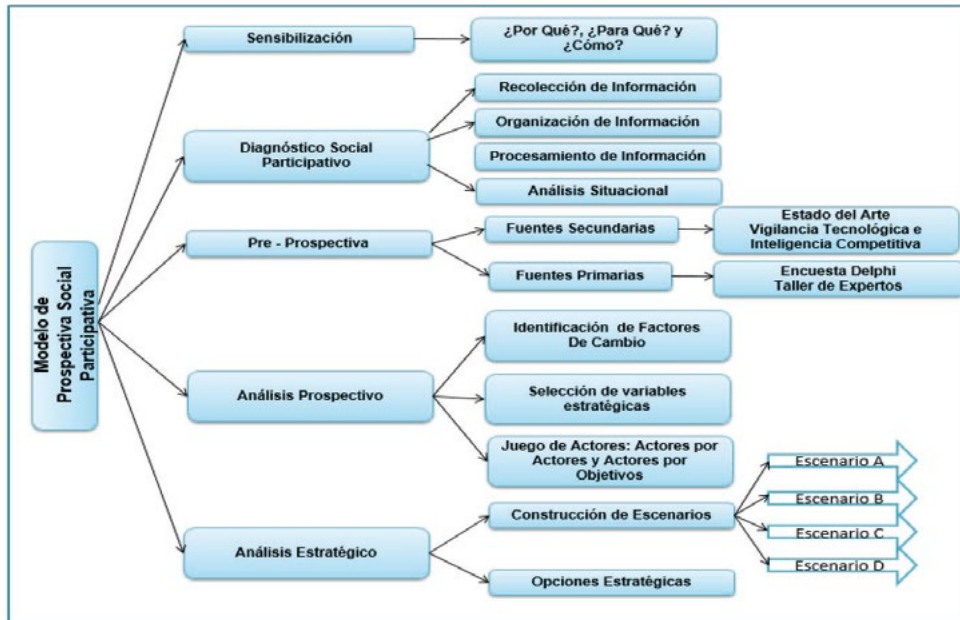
Modelo de Prospectiva Social Participativa

Sensibilización

¿Por Qué?, ¿Para Qué? y ¿Cómo?

Diagnóstico Social Participativo

Recolección de Información

Organización de Información

Procesamiento de Información

Análisis Situacional

Pre - Prospectiva

Fuentes Secundarias

Estado del Arte
Vigilancia Tecnológica e Inteligencia Competitiva

Fuentes Primarias

Encuesta Delphi
Taller de Expertos

Análisis Prospectivo

Identificación de Factores De Cambio

Selección de variables estratégicas

Juego de Actores: Actores por Actores y Actores por Objetivos

Análisis Estratégico

Construcción de Escenarios

Escenario A

Escenario B

Escenario C

Escenario D

Opciones Estratégicas